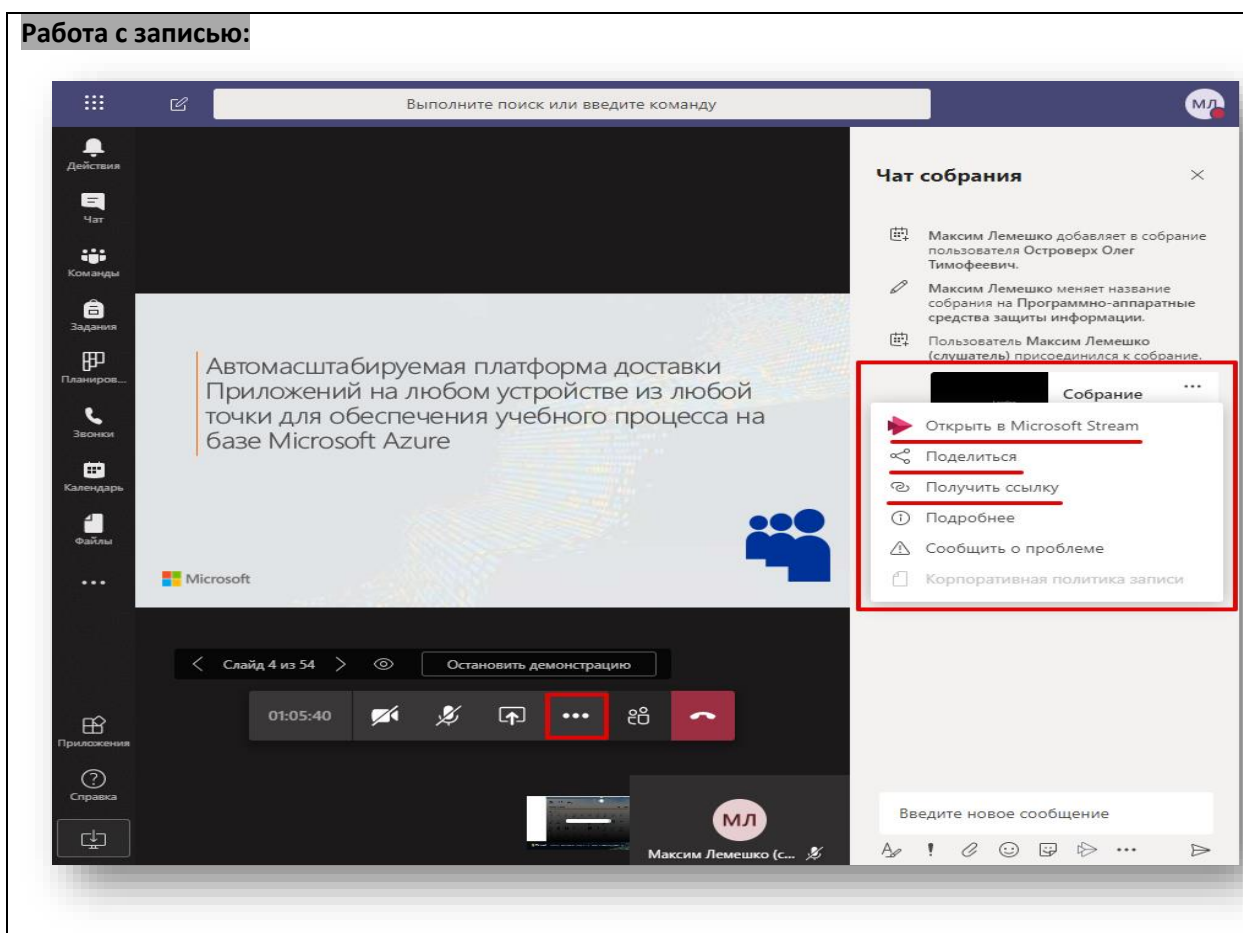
Работа с записью:

Выполните поиск или введите команду

МЛ

Действия
Чат
Команды
Задания
Планиров...
Звонки
Календарь
Файлы
...
Приложения
Справка

Автомасштабируемая платформа доставки Приложений на любом устройстве из любой точки для обеспечения учебного процесса на базе Microsoft Azure

Microsoft

Слайд 4 из 54

Остановить демонстрацию

01:05:40

...

МЛ
Максим Лемешко (с...

Чат собрания

Максим Лемешко добавляет в собрание пользователя Островерх Олег Тимофеевич.

Максим Лемешко меняет название собрания на Программно-аппаратные средства защиты информации.

Пользователь Максим Лемешко (слушатель) присоединился к собрание.

Собрание

...

Открыть в Microsoft Stream
Поделиться
Получить ссылку
Подробнее
Сообщить о проблеме
Корпоративная политика записи

Введите новое сообщение